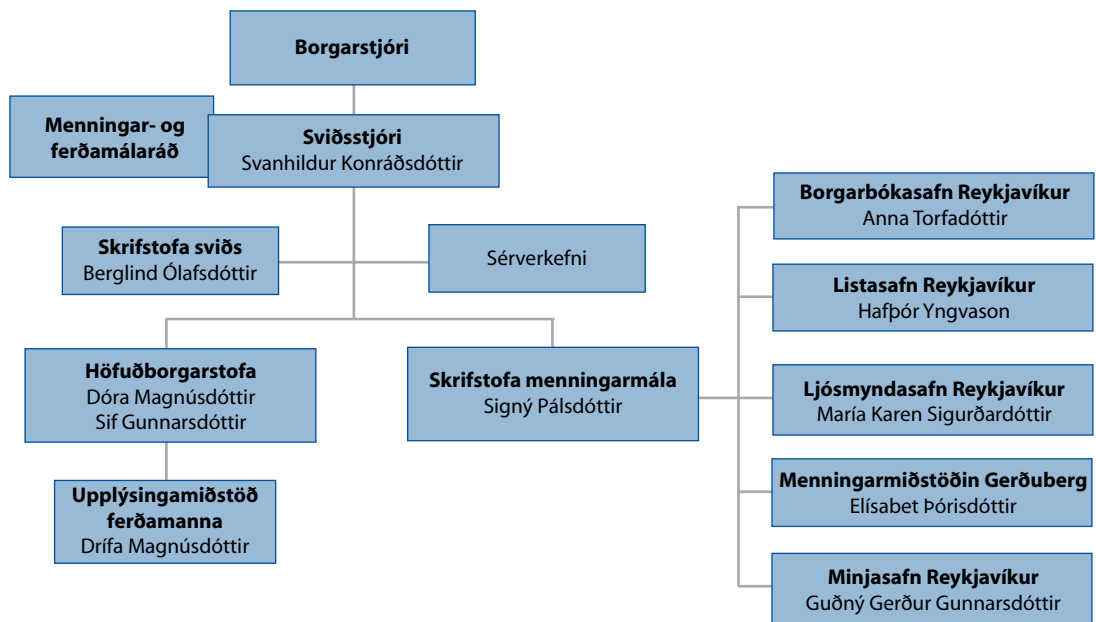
Borgarstjóri

Menningar- og ferðamálaráð

Sviðsstjóri
Svanhildur Konráðsdóttir

Skrifstofa sviðs
Berglind Ólafsdóttir

Sérverkefni

Höfuðborgarstofa
Dóra Magnúsdóttir
Sif Gunnarsdóttir

Upplýsingamiðstöð ferðamanna
Drífa Magnúsdóttir

Skrifstofa menningarmála
Signý Pálsdóttir

Borgarbókasafn Reykjavíkur
Anna Torfadóttir

Listasafn Reykjavíkur
Hafþór Yngvason

Ljósmyndasafn Reykjavíkur
María Karen Sigurðardóttir

Menningarmiðstöðin Gerðuberg
Elísabet Þórisdóttir

Minjasafn Reykjavíkur
Guðný Gerður Gunnarsdóttir